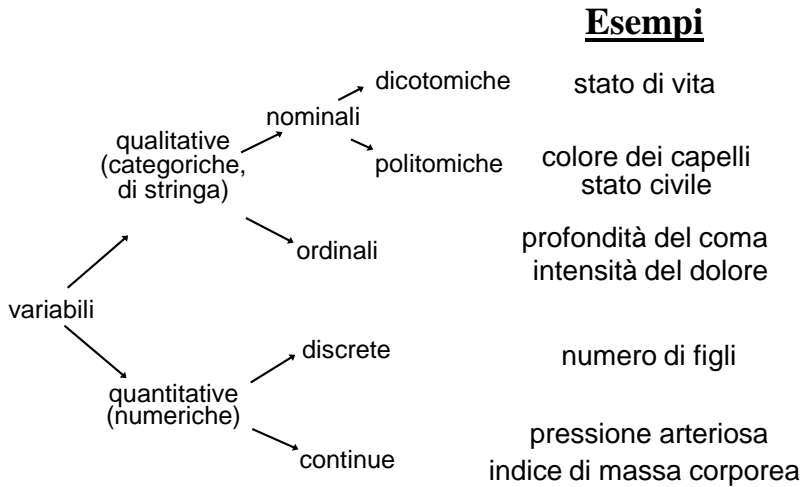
Esempi

dicotomiche
stato di vita

nominali

qualitative (categoriche, di stringa)

politomiche
colore dei capelli
stato civile

ordinali
profondità del coma
intensità del dolore

variabili

discrete
numero di figli

quantitative (numeriche)

continue
pressione arteriosa
indice di massa corporea